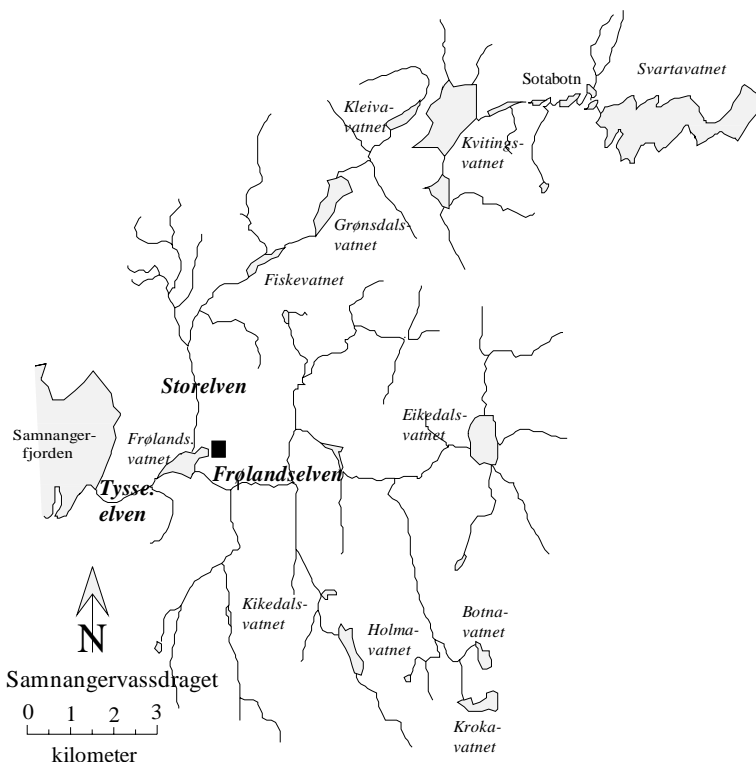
Sotabotn
Svartavatnet
Kleivavatnet
Kvitingsvatnet
Grønsdalsvatnet
Fiskevatnet
Storelven
Eikedalsvatnet
Samnangerfjorden
Frølands. vatnet
Frølandselven
Tysse. elven
Kikedalsvatnet
Holmavatnet
Botnavatnet
Krokavatnet
N
Samnangervassdraget
0 1 2 3
kilometer